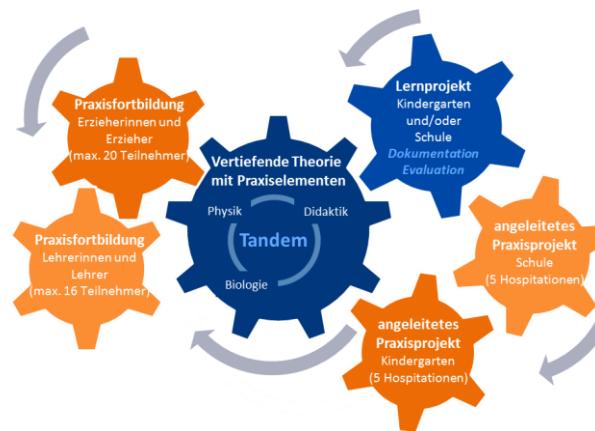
Praxisfortbildung
Erzieherinnen und Erzieher
(max. 20 Teilnehmer)

Lernprojekt
Kindergarten und/oder Schule
Dokumentation
Evaluation

Vertiefende Theorie mit Praxiselementen
Physik
Didaktik
Tandem
Biologie

Praxisfortbildung
Lehrerinnen und Lehrer
(max. 16 Teilnehmer)

angeleitetes Praxisprojekt
Schule
(5 Hospitationen)

angeleitetes Praxisprojekt
Kindergarten
(5 Hospitationen)